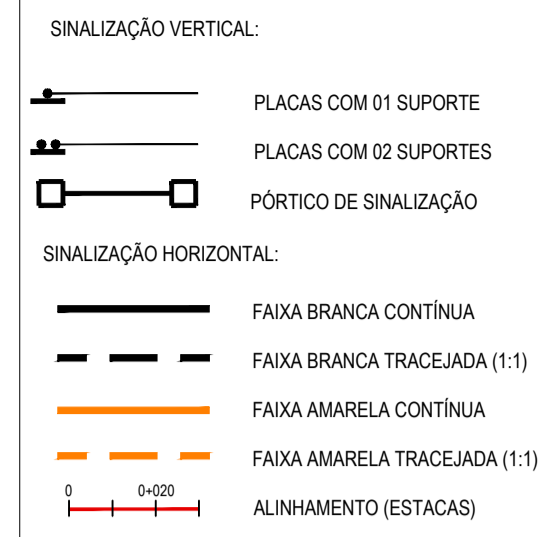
SINALIZAÇÃO VERTICAL:

PLACAS COM 01 SUPORTE

PLACAS COM 02 SUPORTES

PÓRTICO DE SINALIZAÇÃO

SINALIZAÇÃO HORIZONTAL:

FAIXA BRANCA CONTÍNUA

FAIXA BRANCA TRACEJADA (1:1)

FAIXA AMARELA CONTÍNUA

FAIXA AMARELA TRACEJADA (1:1)

0 0+020

ALINHAMENTO (ESTACAS)